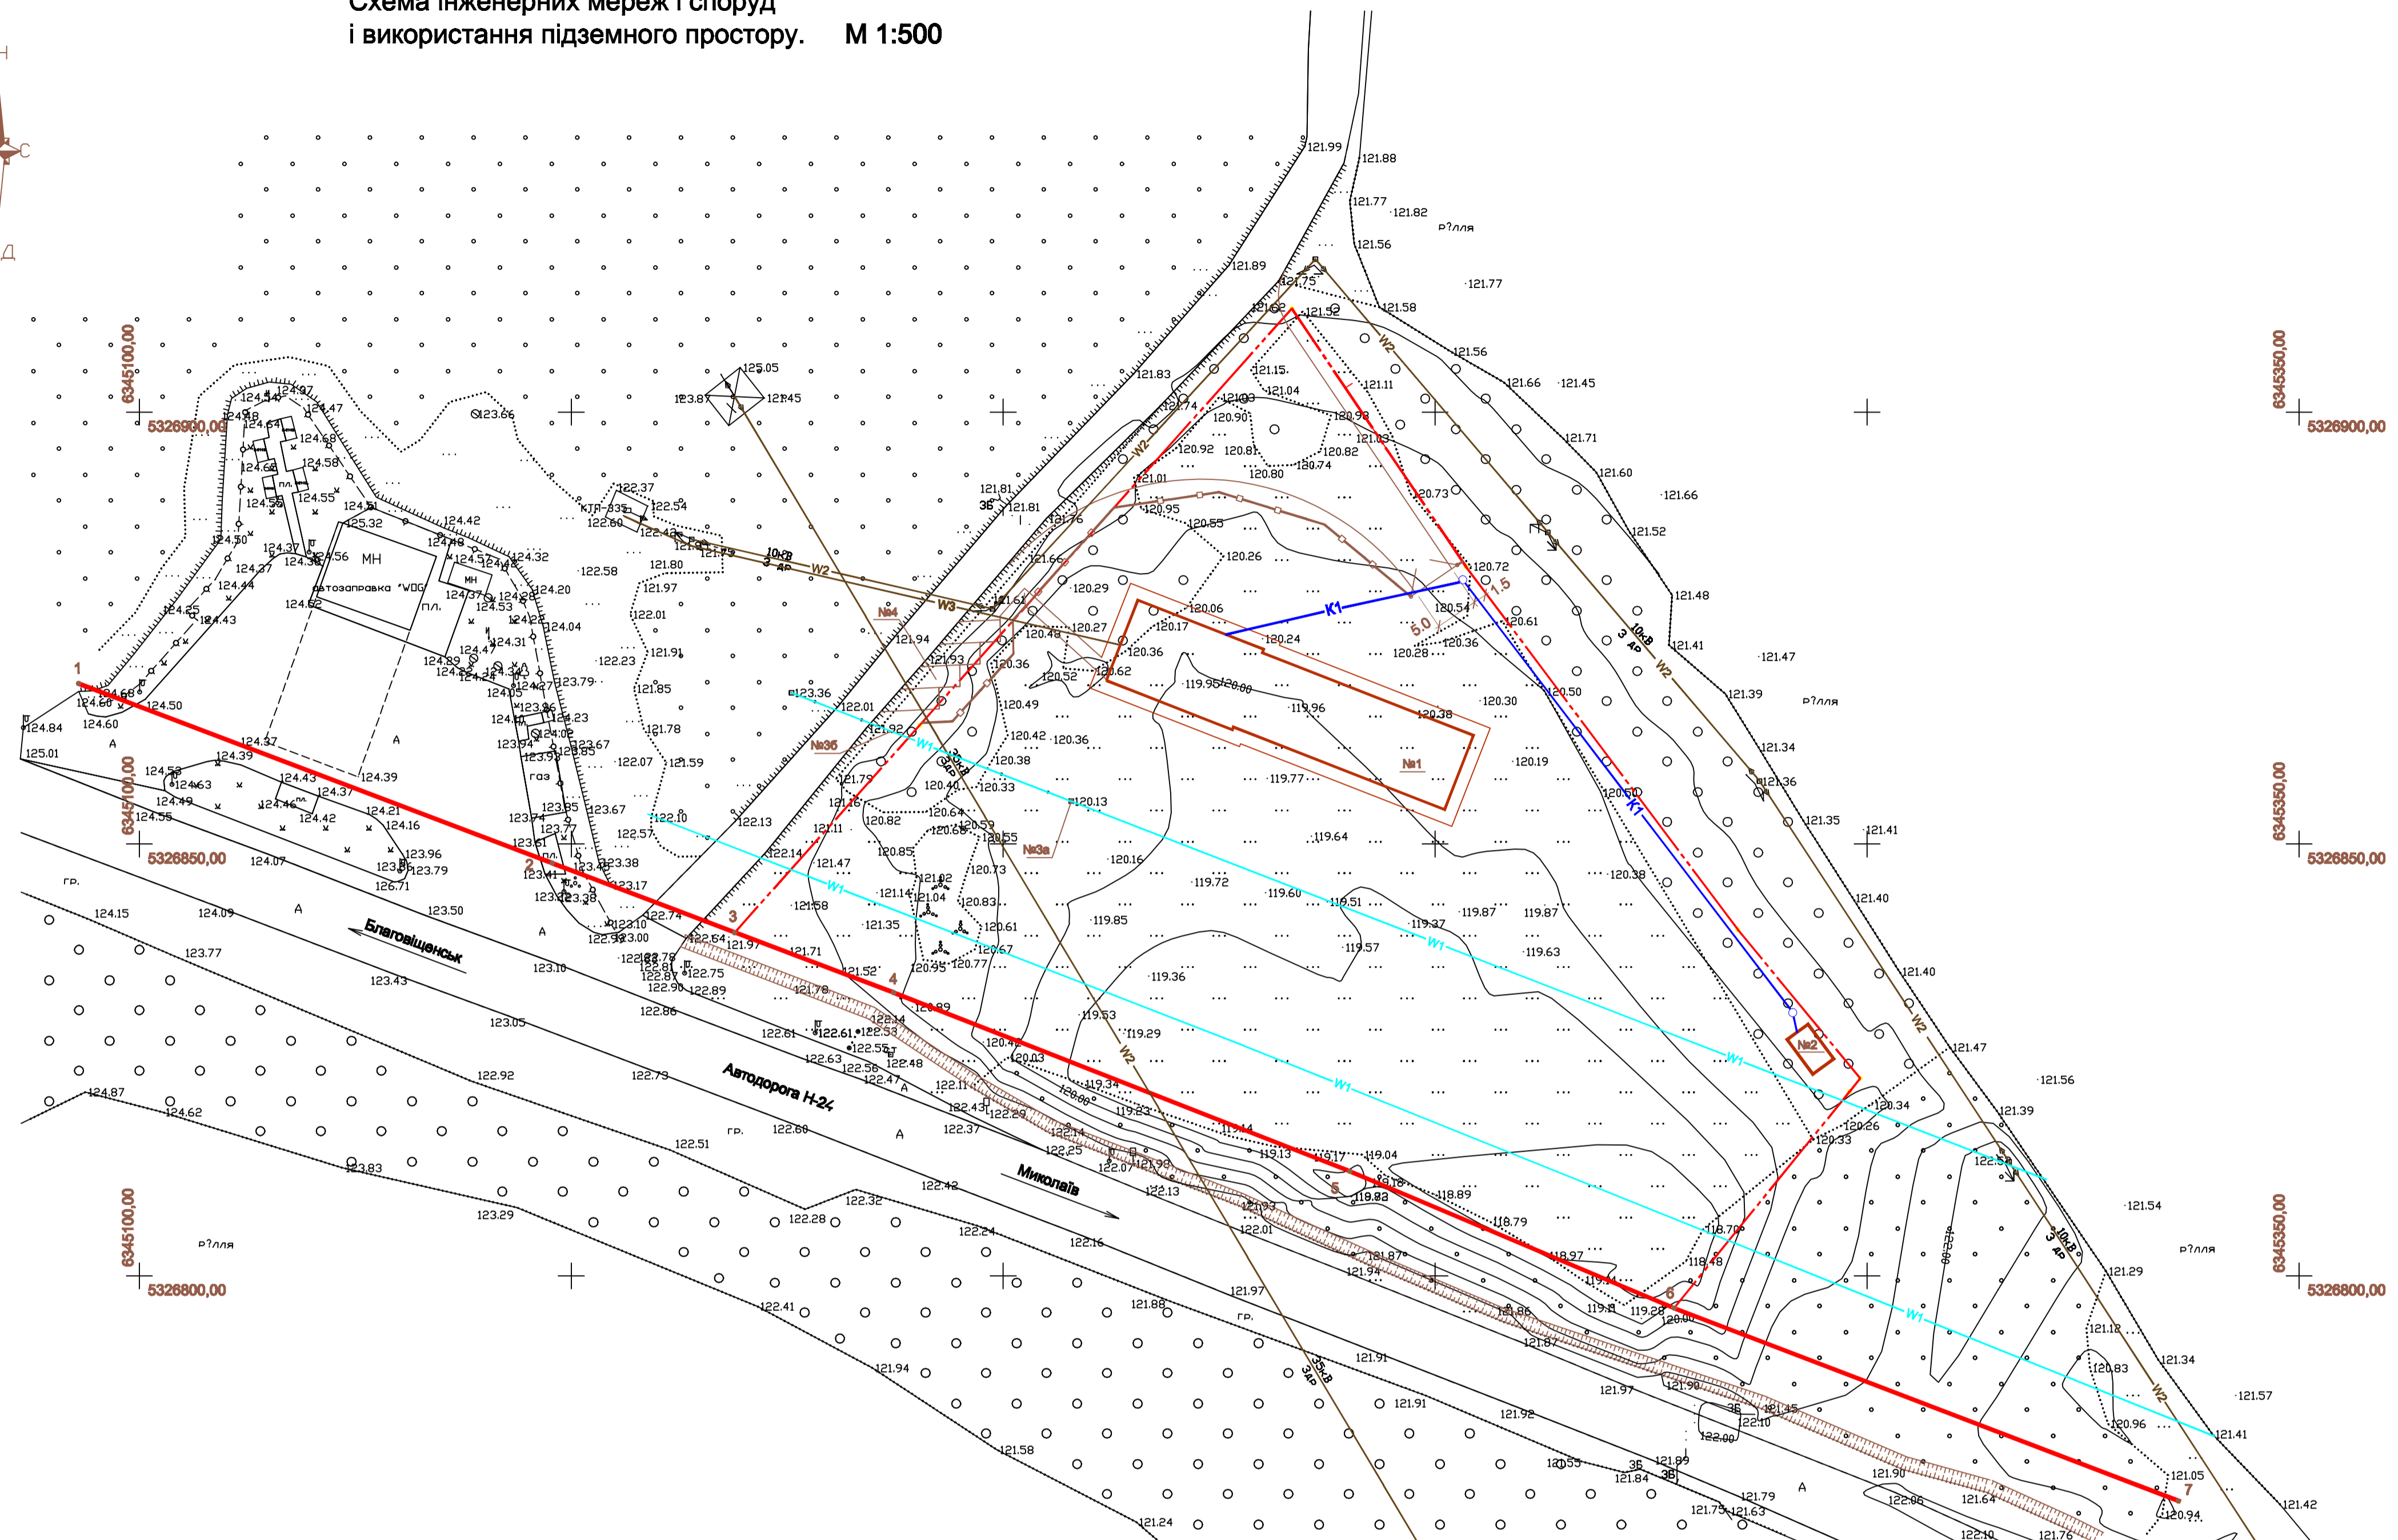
Схема інженерних мереж і споруд
і використання підземного простору. М 1:500

С
Д

6345100,00
5326900,00
6345350,00
5326900,00
6345100,00
5326850,00
6345350,00
5326850,00
6345100,00
5326800,00
6345350,00
5326800,00

МН
Автозаправка "WOG"
пл.
газ
КТП-835
10кВ
3 ДР
W1
W2
W3
K1
№1
№2
№3а
№4
№35
5.0
11.5
1
2
3
4
5
6
7
Благовіщенськ
Автодорога Н-24
Миколаїв
гр.
А
Р?лля

124.60
124.84
125.01
124.50
124.37
124.39
124.43
124.37
124.21
124.16
123.96
123.79
126.71
124.07
124.15
124.09
123.77
123.43
123.50
123.10
123.05
122.92
124.87
124.62
123.83
123.29
122.73
122.51
122.60
122.41
121.94
121.58
121.24
125.05
121.45
123.87
123.66
122.37
122.54
122.60
121.80
121.97
122.01
121.91
122.23
121.85
121.78
121.59
122.07
122.10
122.13
122.14
121.47
121.58
121.35
121.71
121.97
123.36
122.01
121.99
121.88
121.77
121.82
121.56
121.77
121.58
121.56
121.66
121.45
121.71
121.60
121.66
121.52
121.48
121.41
121.47
121.39
121.34
121.36
121.35
121.41
121.40
121.40
121.47
121.56
121.39
121.54
121.29
121.12
121.34
121.57
121.41
121.05
121.42
120.94
121.76
120.72
120.54
120.61
120.36
120.28
120.30
120.19
120.50
120.38
120.24
120.17
120.06
120.36
119.95
119.96
119.77
119.64
119.72
119.60
119.51
119.37
119.87
119.87
119.63
119.57
119.36
119.85
119.53
119.29
119.34
119.23
119.13
119.17
119.04
118.89
118.79
118.97
118.70
118.48
119.28
120.00
120.34
120.26
120.33
121.90
122.10
122.00
121.84
121.89
121.79
121.75
121.63
122.06
121.64
121.90
121.97
121.91
121.92
121.87
121.86
121.94
121.88
121.97
122.01
122.13
122.07
122.25
122.16
122.24
122.28
122.32
122.42
122.37
122.43
122.29
122.11
122.47
122.48
122.56
122.63
122.61
122.53
122.14
121.76
122.86
122.90
122.89
122.75
122.64
121.52
120.89
120.95
120.77
120.67
120.61
120.83
121.04
121.14
121.02
120.73
120.55
120.59
120.64
120.68
120.82
120.85
121.11
121.16
121.79
121.92
120.40
120.33
120.38
120.42
120.36
120.49
120.13
120.16
120.52
120.62
120.36
120.43
120.27
120.29
121.61
121.66
121.76
121.81
121.81
120.95
121.01
120.55
120.26
120.92
120.81
120.80
120.74
120.82
121.03
120.98
121.11
121.15
121.04
121.03
120.90
121.74
121.83
121.89
121.75
121.62
121.53
120.73
121.93
121.94